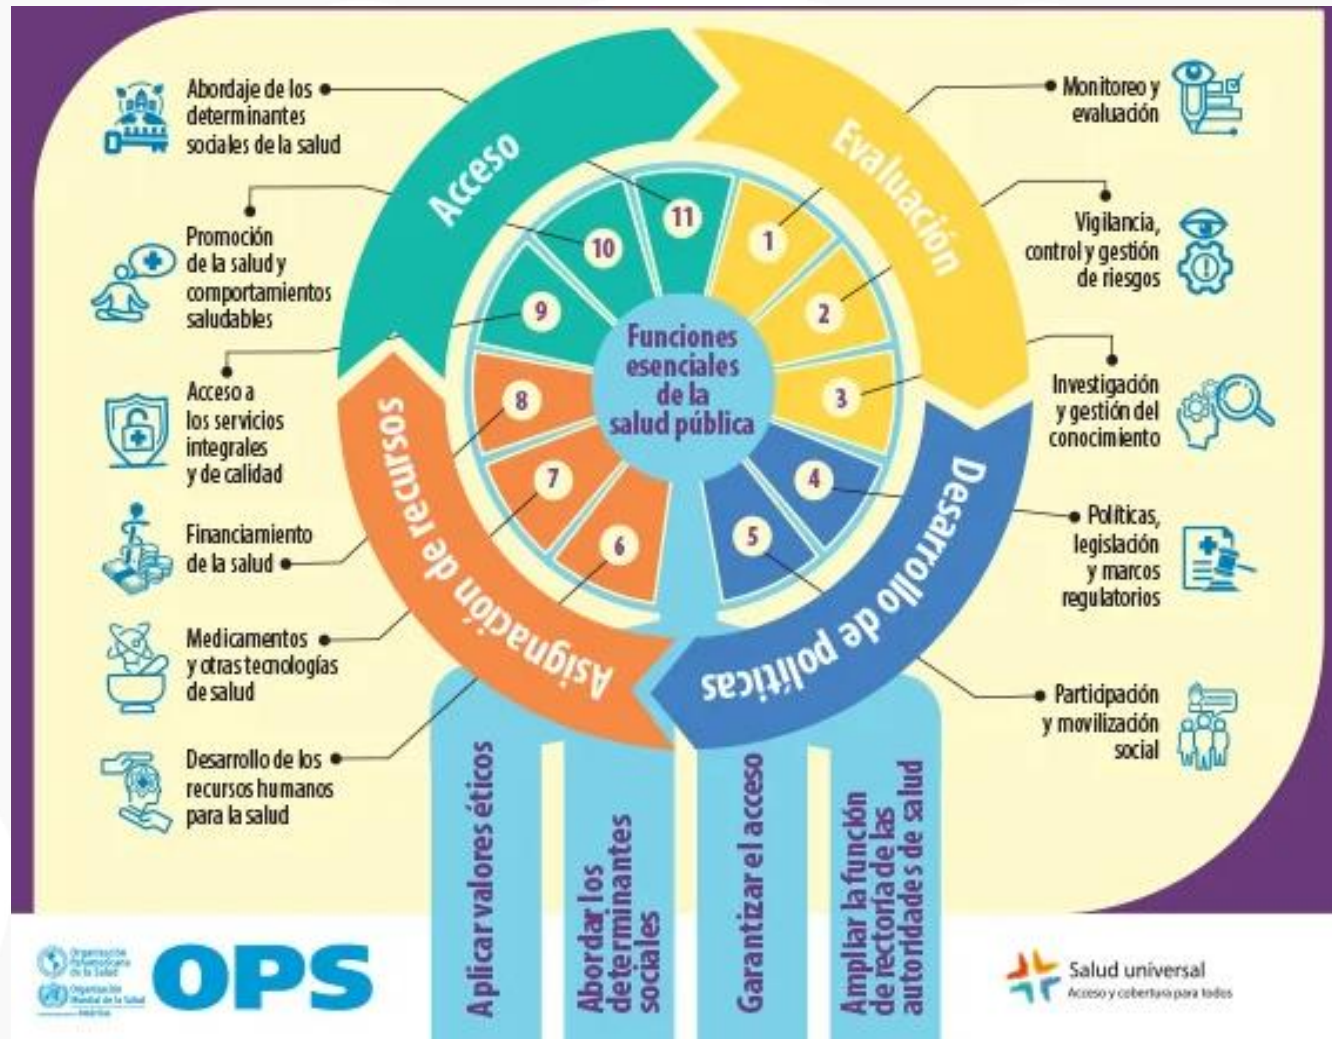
Abordaje de los determinantes sociales de la salud

Promoción de la salud y comportamientos saludables

Acceso a los servicios integrales y de calidad

Financiamiento de la salud

Medicamentos y otras tecnologías de salud

Desarrollo de los recursos humanos para la salud

Monitoreo y evaluación

Vigilancia, control y gestión de riesgos

Investigación y gestión del conocimiento

Políticas, legislación y marcos regulatorios

Participación y movilización social

Acceso

Evaluación

Desarrollo de políticas

Asignación de recursos

11 10 9 8 7 6 5 4 3 2 1

Funciones esenciales de la salud pública

Aplicar valores éticos

Abordar los determinantes sociales

Garantizar el acceso

Ampliar la función de rectoría de las autoridades de salud

Organización Panamericana de la Salud
Organización Mundial de la Salud
Américas

OPS

Salud universal
Acceso y cobertura para todos